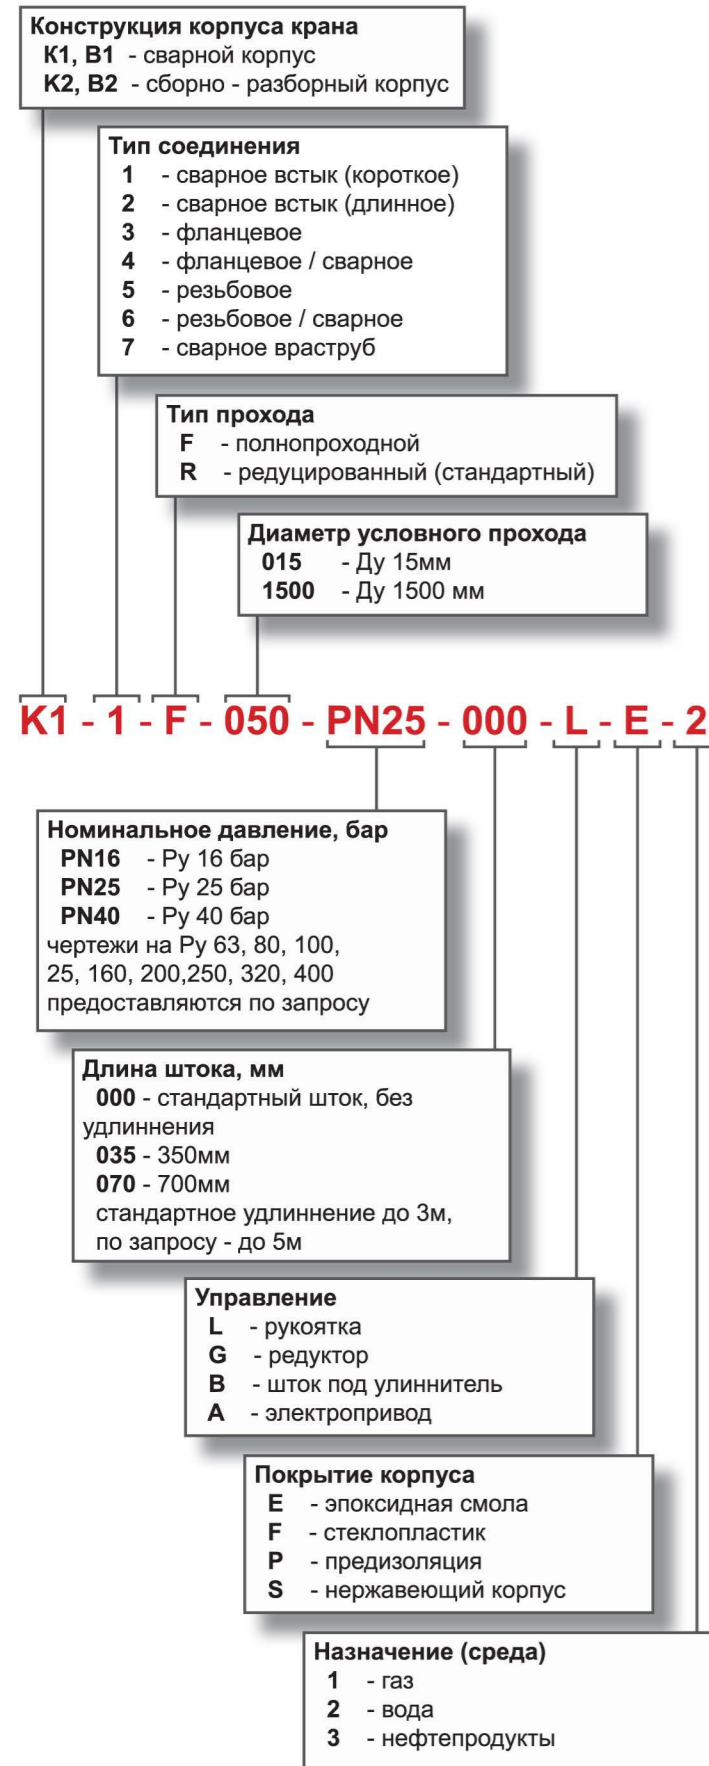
Конструкция корпуса крана
K1, B1 - сварной корпус
K2, B2 - сборно - разборный корпус

Тип соединения
1 - сварное встык (короткое)
2 - сварное встык (длинное)
3 - фланцевое
4 - фланцевое / сварное
5 - резьбовое
6 - резьбовое / сварное
7 - сварное враструб

Тип прохода
F - полнопроходной
R - редуцированный (стандартный)

Диаметр условного прохода
015 - Ду 15мм
1500 - Ду 1500 мм

K1 - 1 - F - 050 - PN25 - 000 - L - E - 2

Номинальное давление, бар
PN16 - Ру 16 бар
PN25 - Ру 25 бар
PN40 - Ру 40 бар
чертежи на Ру 63, 80, 100, 25, 160, 200,250, 320, 400 предоставляются по запросу

Длина штока, мм
000 - стандартный шток, без удлиннения
035 - 350мм
070 - 700мм
стандартное удлиннение до 3м, по запросу - до 5м

Управление
L - рукоятка
G - редуктор
B - шток под улиннитель
A - электропривод

Покрытие корпуса
E - эпоксидная смола
F - стеклопластик
P - предизоляция
S - нержавеющий корпус

Назначение (среда)
1 - газ
2 - вода
3 - нефтепродукты